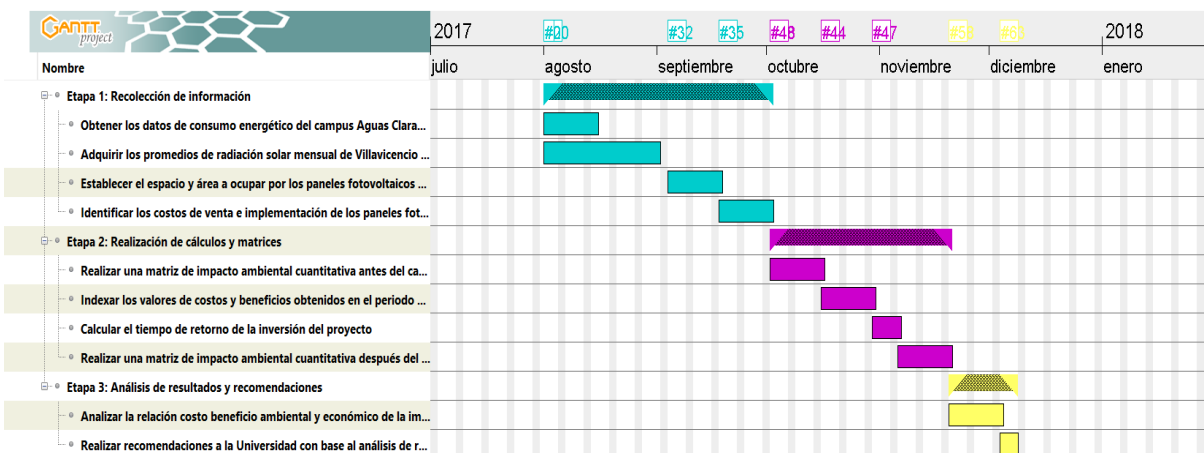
GANTT project

Nombre

2017 | #30 | #32 | #35 | #40 | #44 | #47 | #50 | #52 | 2018

julio | agosto | septiembre | octubre | noviembre | diciembre | enero

Etapa 1: Recolección de información
Obtener los datos de consumo energético del campus Aguas Clara...
Adquirir los promedios de radiación solar mensual de Villavicencio ...
Establecer el espacio y área a ocupar por los paneles fotovoltaicos ...
Identificar los costos de venta e implementación de los paneles fot...
Etapa 2: Realización de cálculos y matrices
Realizar una matriz de impacto ambiental cuantitativa antes del ca...
Indexar los valores de costos y beneficios obtenidos en el periodo ...
Calcular el tiempo de retorno de la inversión del proyecto
Realizar una matriz de impacto ambiental cuantitativa después del ...
Etapa 3: Análisis de resultados y recomendaciones
Analizar la relación costo beneficio ambiental y económico de la im...
Realizar recomendaciones a la Universidad con base al análisis de r...